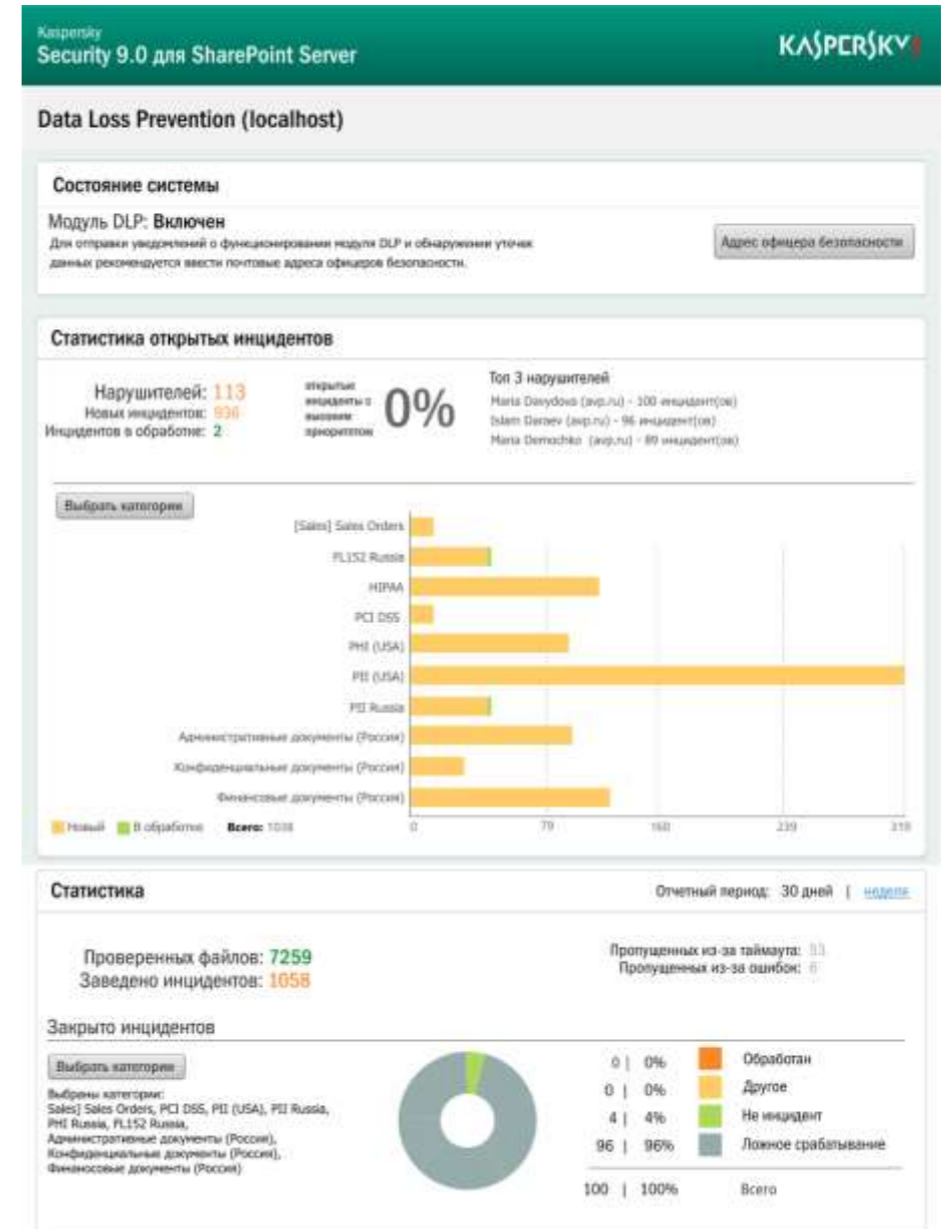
Kaspersky
Security 9.0 для SharePoint Server

KASPERSKY

Data Loss Prevention (localhost)

Состояние системы

Модуль DLP: Включен
Для отправки уведомлений о функционировании модуля DLP и обнаружении утечек данных рекомендуется ввести почтовые адреса офицеров безопасности.

Адрес офицера безопасности

Статистика открытых инцидентов

Нарушителей: 113
Новых инцидентов: 936
Инцидентов в обработке: 2

открытые инциденты с высоким приоритетом
0%

Топ 3 нарушителей
Maria Davydova (avp.ru) - 100 инцидент(ов)
Islam Darnev (avp.ru) - 96 инцидент(ов)
Maria Demochko (avp.ru) - 89 инцидент(ов)

Выбрать категории

[Sales] Sales Orders
FL152 Russia
HIPAA
PCI DSS
PHI (USA)
PII (USA)
PII Russia
Административные документы (Россия)
Конфиденциальные документы (Россия)
Финансовые документы (Россия)

Новый   В обработке   Всего: 1038

0   79   160   239   319

Статистика

Отчетный период: 30 дней | неделя

Проверенных файлов: 7259
Заведено инцидентов: 1058

Пропущенных из-за таймаута: 53
Пропущенных из-за ошибок: 6

Закрыто инцидентов

Выбрать категории
Выбраны категории:
Sales] Sales Orders, PCI DSS, PII (USA), PII Russia, PHI Russia, FL152 Russia, Административные документы (Россия), Конфиденциальные документы (Россия), Финансовые документы (Россия)

| | | |
|---|---|---|
| 0 | 0% | Обработан |
| 0 | 0% | Другое |
| 4 | 4% | Не инцидент |
| 96 | 96% | Ложное срабатывание |
| 100 | 100% | Всего |